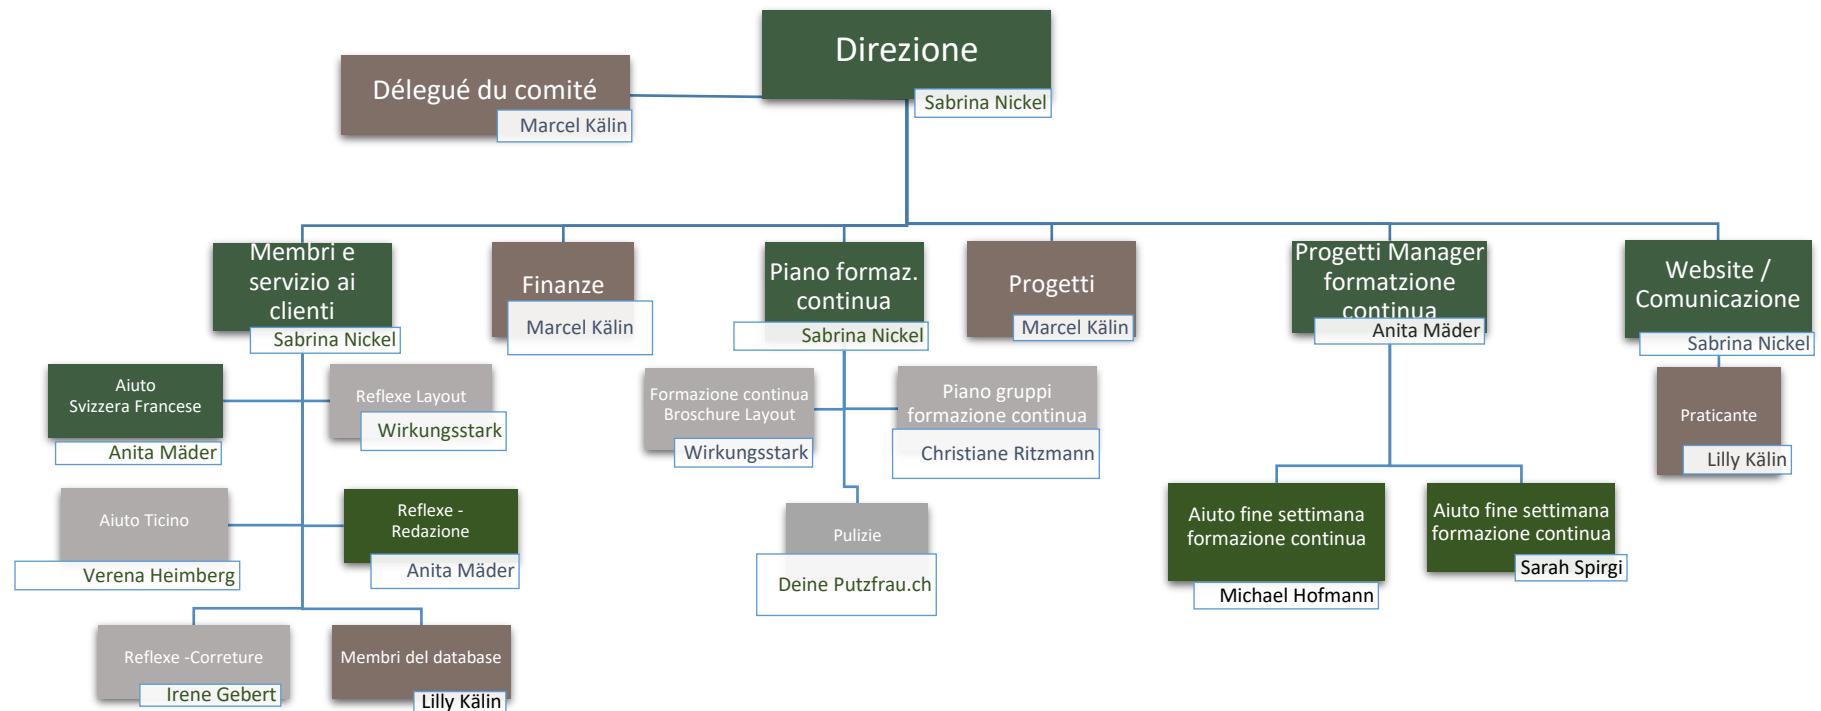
Direzione
Sabrina Nickel

Délegué du comité
Marcel Kälin

Membri e servizio ai clienti
Sabrina Nickel

Finanze
Marcel Kälin

Piano formaz. continua
Sabrina Nickel

Progetti
Marcel Kälin

Progetti Manager formatzione continua
Anita Mäder

Website / Comunicazione
Sabrina Nickel

Aiuto Svizzera Francese
Anita Mäder

Reflexe Layout
Wirkungsstark

Aiuto Ticino
Verena Heimberg

Reflexe - Redazione
Anita Mäder

Reflexe -Correture
Irene Gebert

Membri del database
Lilly Kälin

Formazione continua Broschure Layout
Wirkungsstark

Piano gruppi formazione continua
Christiane Ritzmann

Pulizie
Deine Putzfrau.ch

Aiuto fine settimana formazione continua
Michael Hofmann

Aiuto fine settimana formazione continua
Sarah Spirgi

Praticante
Lilly Kälin